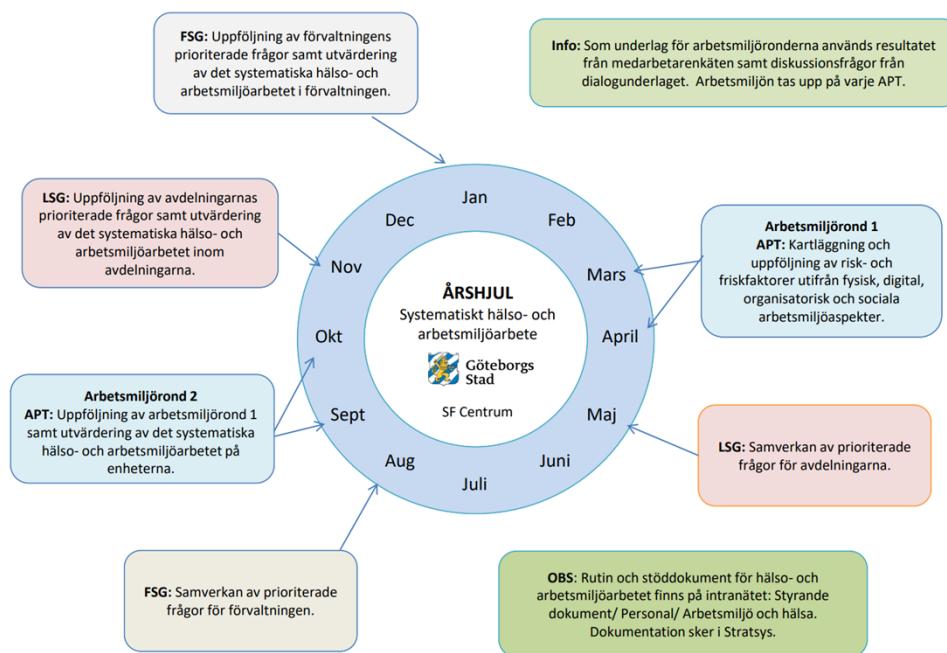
**FSG:** Uppföljning av förvaltningens prioriterade frågor samt utvärdering av det systematiska hälso- och arbetsmiljöarbetet i förvaltningen.

**Info:** Som underlag för arbetsmiljöronderna används resultatet från medarbetarenkäten samt diskussionsfrågor från dialogunderlaget. Arbetsmiljön tas upp på varje APT.

**LSG:** Uppföljning av avdelningarnas prioriterade frågor samt utvärdering av det systematiska hälso- och arbetsmiljöarbetet inom avdelningarna.

Jan
Feb
Mars
April
Maj
Juni
Juli
Aug
Sept
Okt
Nov
Dec

**ÅRSHJUL**
Systematiskt hälso- och arbetsmiljöarbete
Göteborgs Stad
SF Centrum

**Arbetsmiljörond 1**
**APT:** Kartläggning och uppföljning av risk- och friskfaktorer utifrån fysisk, digital, organisatorisk och sociala arbetsmiljöaspekter.

**Arbetsmiljörond 2**
**APT:** Uppföljning av arbetsmiljörond 1 samt utvärdering av det systematiska hälso- och arbetsmiljöarbetet på enheterna.

**LSG:** Samverkan av prioriterade frågor för avdelningarna.

**FSG:** Samverkan av prioriterade frågor för förvaltningen.

**OBS:** Rutin och stöddokument för hälso- och arbetsmiljöarbetet finns på intranätet: Styrande dokument/ Personal/ Arbetsmiljö och hälsa. Dokumentation sker i Stratsys.